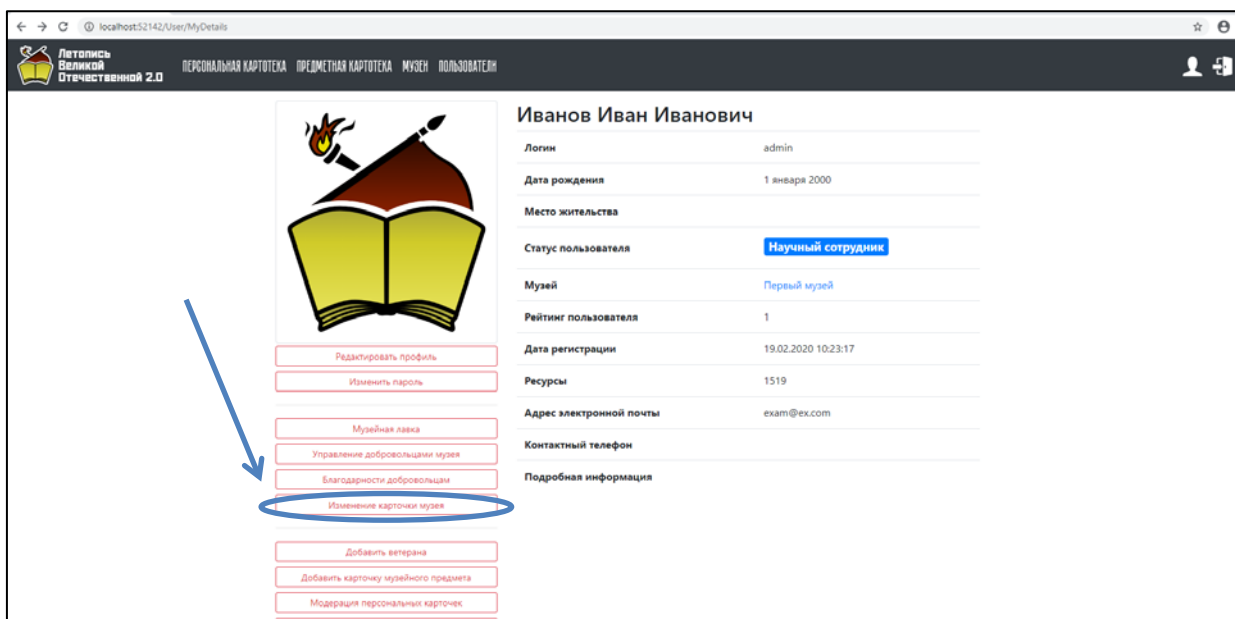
localhost:52142/User/MyDetails

Летопись Великой Отечественной 2.0

ПЕРСОНАЛЬНАЯ КАРТОТЕКА ПРЕДМЕТНАЯ КАРТОТЕКА МУЗЕИ ПОЛЬЗОВАТЕЛИ

Иванов Иван Иванович

| | |
|---|---|
| Логин | admin |
| Дата рождения | 1 января 2000 |
| Место жительства | |
| Статус пользователя | Научный сотрудник |
| Музей | Первый музей |
| Рейтинг пользователя | 1 |
| Дата регистрации | 19.02.2020 10:23:17 |
| Ресурсы | 1519 |
| Адрес электронной почты | exam@ex.com |
| Контактный телефон | |
| Подробная информация | |

Редактировать профиль
Изменить пароль

Музейная лавка
Управление добровольцами музея
Благодарности добровольцам
Изменение карточки музея

Добавить ветерана
Добавить карточку музейного предмета
Модерация персональных карточек